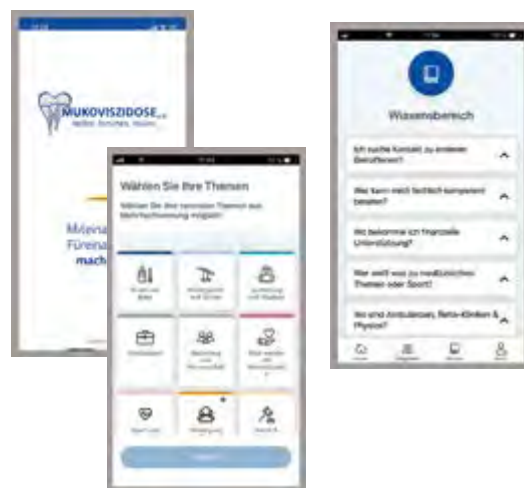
MUKOVISZIDOSE e.V.
Helfen. Forschen. Heilen.

Miteina
Füreina
mach

Wählen Sie Ihre Themen

Wählen Sie die relevanten Themen aus. Mehrfachauswahl möglich!

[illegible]

Wissensbereich

Ich suche Kontakt zu anderen Betroffenen?

Wer kann mich fachlich kompetent beraten?

Wo bekomme ich finanzielle Unterstützung?

Wer weiß was zu medizinischen Themen oder Sport?

Wo sind Ambulanzen, Reha-Kliniken & Physio?